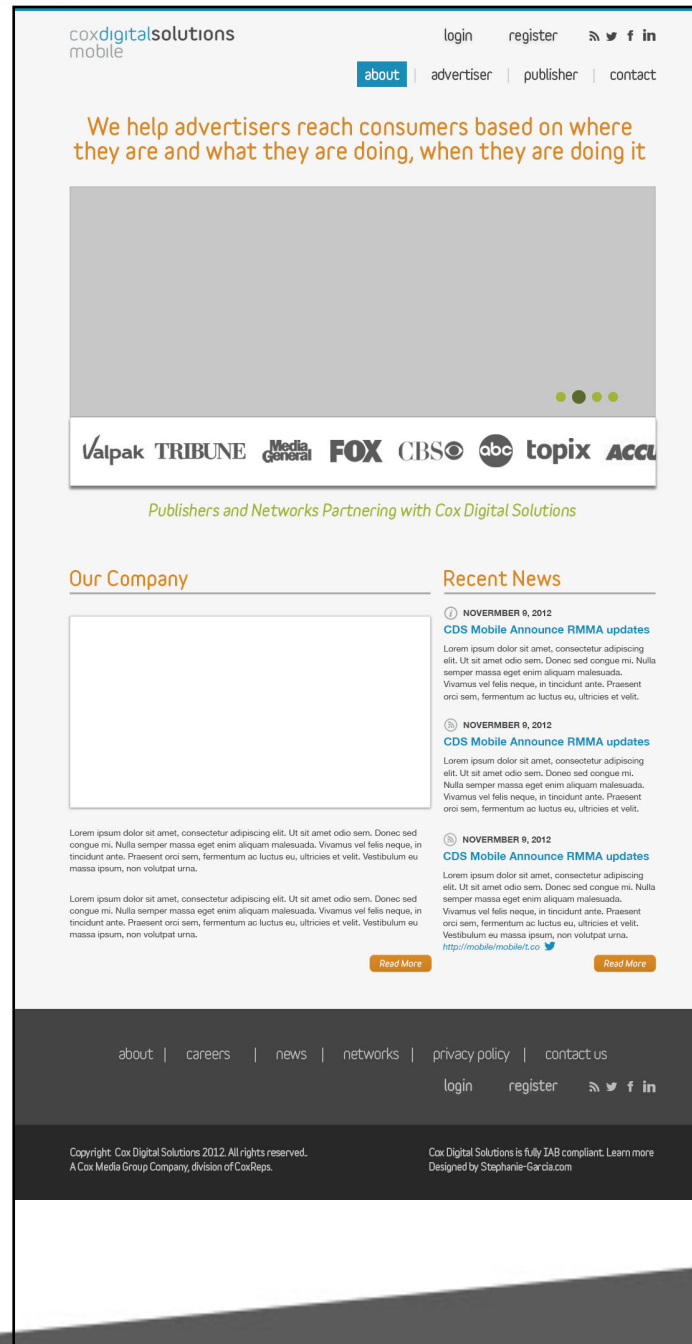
coxdigitalsolutions mobile

login register f in

about | advertiser | publisher | contact

We help advertisers reach consumers based on where they are and what they are doing, when they are doing it

Valpak TRIBUNE Media General FOX CBS abc topix ACCU

Publishers and Networks Partnering with Cox Digital Solutions

Our Company

Lorem ipsum dolor sit amet, consectetur adipiscing elit. Ut sit amet odio sem. Donec sed congue mi. Nulla semper massa eget enim aliquam malesuada. Vivamus vel felis neque, in tincidunt ante. Praesent orci sem, fermentum ac luctus eu, ultricies et velit. Vestibulum eu massa ipsum, non volutpat urna.

Lorem ipsum dolor sit amet, consectetur adipiscing elit. Ut sit amet odio sem. Donec sed congue mi. Nulla semper massa eget enim aliquam malesuada. Vivamus vel felis neque, in tincidunt ante. Praesent orci sem, fermentum ac luctus eu, ultricies et velit. Vestibulum eu massa ipsum, non volutpat urna.

Read More

Recent News

NOVERMBER 9, 2012
CDS Mobile Announce RMMA updates
Lorem ipsum dolor sit amet, consectetur adipiscing elit. Ut sit amet odio sem. Donec sed congue mi. Nulla semper massa eget enim aliquam malesuada. Vivamus vel felis neque, in tincidunt ante. Praesent orci sem, fermentum ac luctus eu, ultricies et velit.

NOVERMBER 9, 2012
CDS Mobile Announce RMMA updates
Lorem ipsum dolor sit amet, consectetur adipiscing elit. Ut sit amet odio sem. Donec sed congue mi. Nulla semper massa eget enim aliquam malesuada. Vivamus vel felis neque, in tincidunt ante. Praesent orci sem, fermentum ac luctus eu, ultricies et velit.

NOVERMBER 9, 2012
CDS Mobile Announce RMMA updates
Lorem ipsum dolor sit amet, consectetur adipiscing elit. Ut sit amet odio sem. Donec sed congue mi. Nulla semper massa eget enim aliquam malesuada. Vivamus vel felis neque, in tincidunt ante. Praesent orci sem, fermentum ac luctus eu, ultricies et velit. Vestibulum eu massa ipsum, non volutpat urna.
http://mobile/mobile/t.co

Read More

about | careers | news | networks | privacy policy | contact us

login register f in

Copyright Cox Digital Solutions 2012. All rights reserved.
A Cox Media Group Company, division of CoxReps.

Cox Digital Solutions is fully IAB compliant. Learn more
Designed by Stephanie-Garcia.com